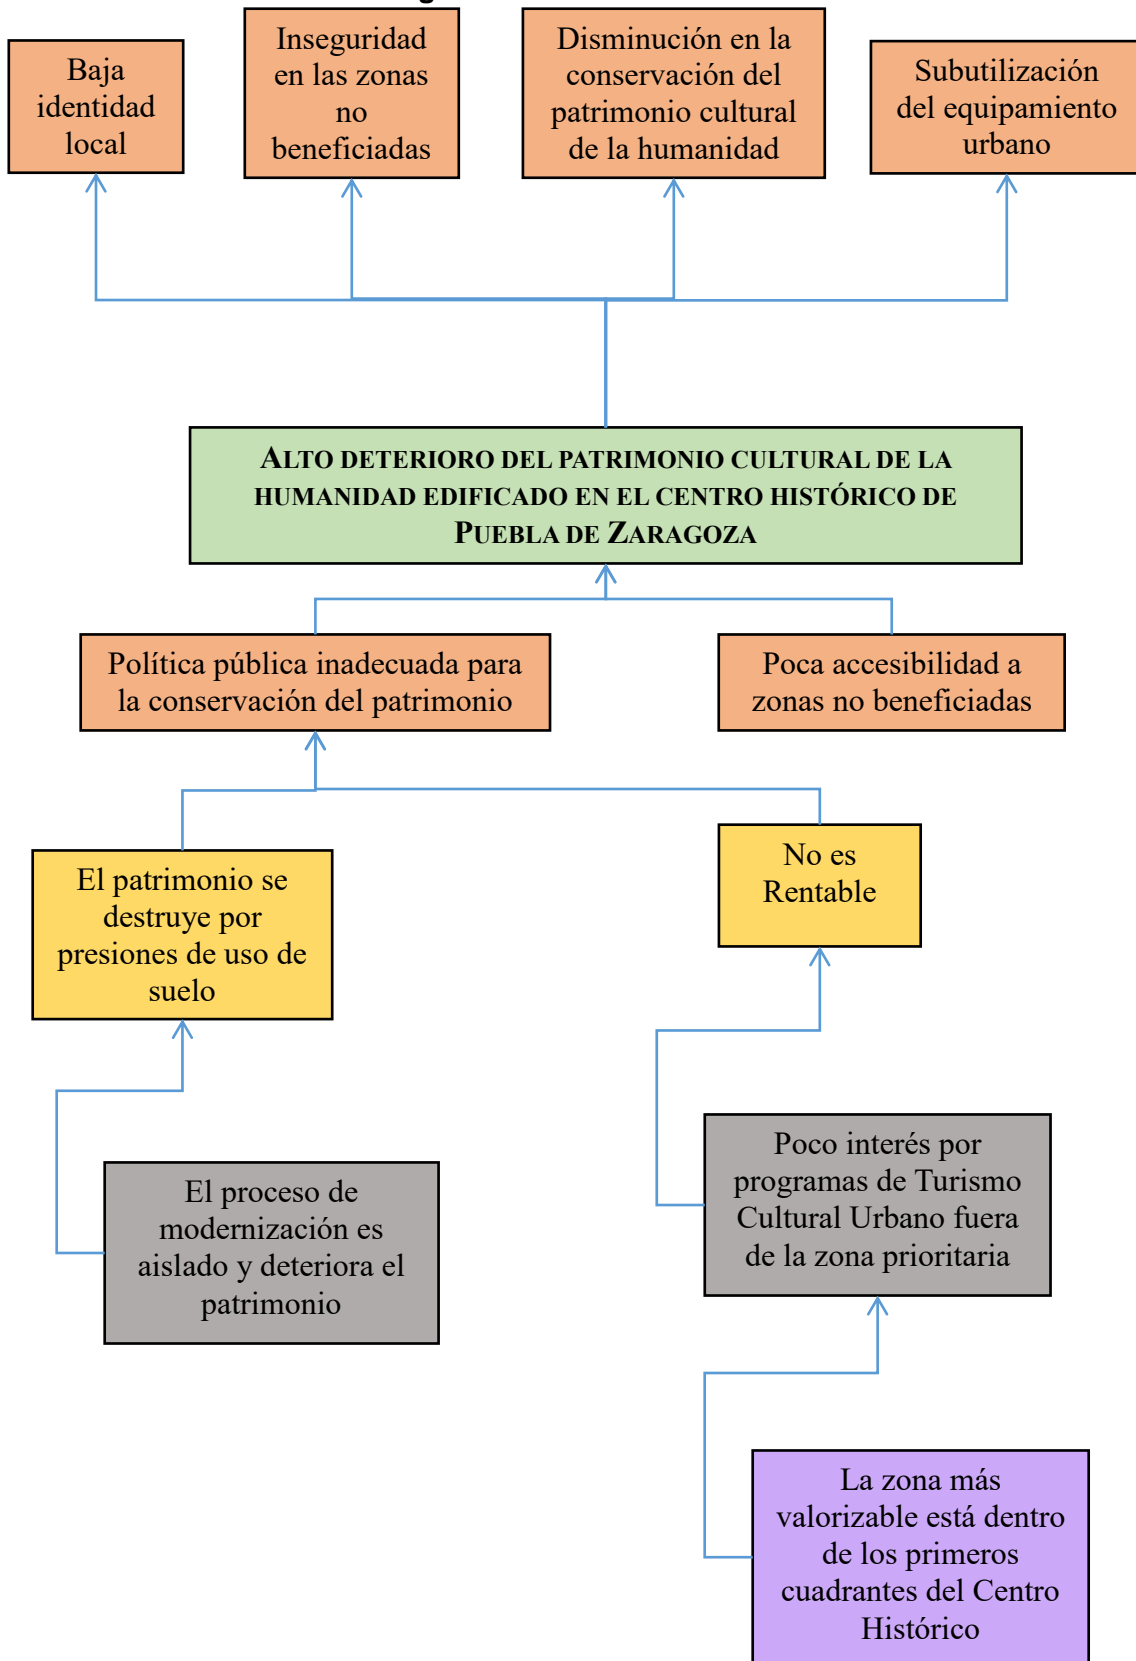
Baja identidad local

Inseguridad en las zonas no beneficiadas

Disminución en la conservación del patrimonio cultural de la humanidad

Subutilización del equipamiento urbano

ALTO DETERIORO DEL PATRIMONIO CULTURAL DE LA HUMANIDAD EDIFICADO EN EL CENTRO HISTÓRICO DE PUEBLA DE ZARAGOZA

Política pública inadecuada para la conservación del patrimonio

Poca accesibilidad a zonas no beneficiadas

El patrimonio se destruye por presiones de uso de suelo

No es Rentable

El proceso de modernización es aislado y deteriora el patrimonio

Poco interés por programas de Turismo Cultural Urbano fuera de la zona prioritaria

La zona más valorizable está dentro de los primeros cuadrantes del Centro Histórico